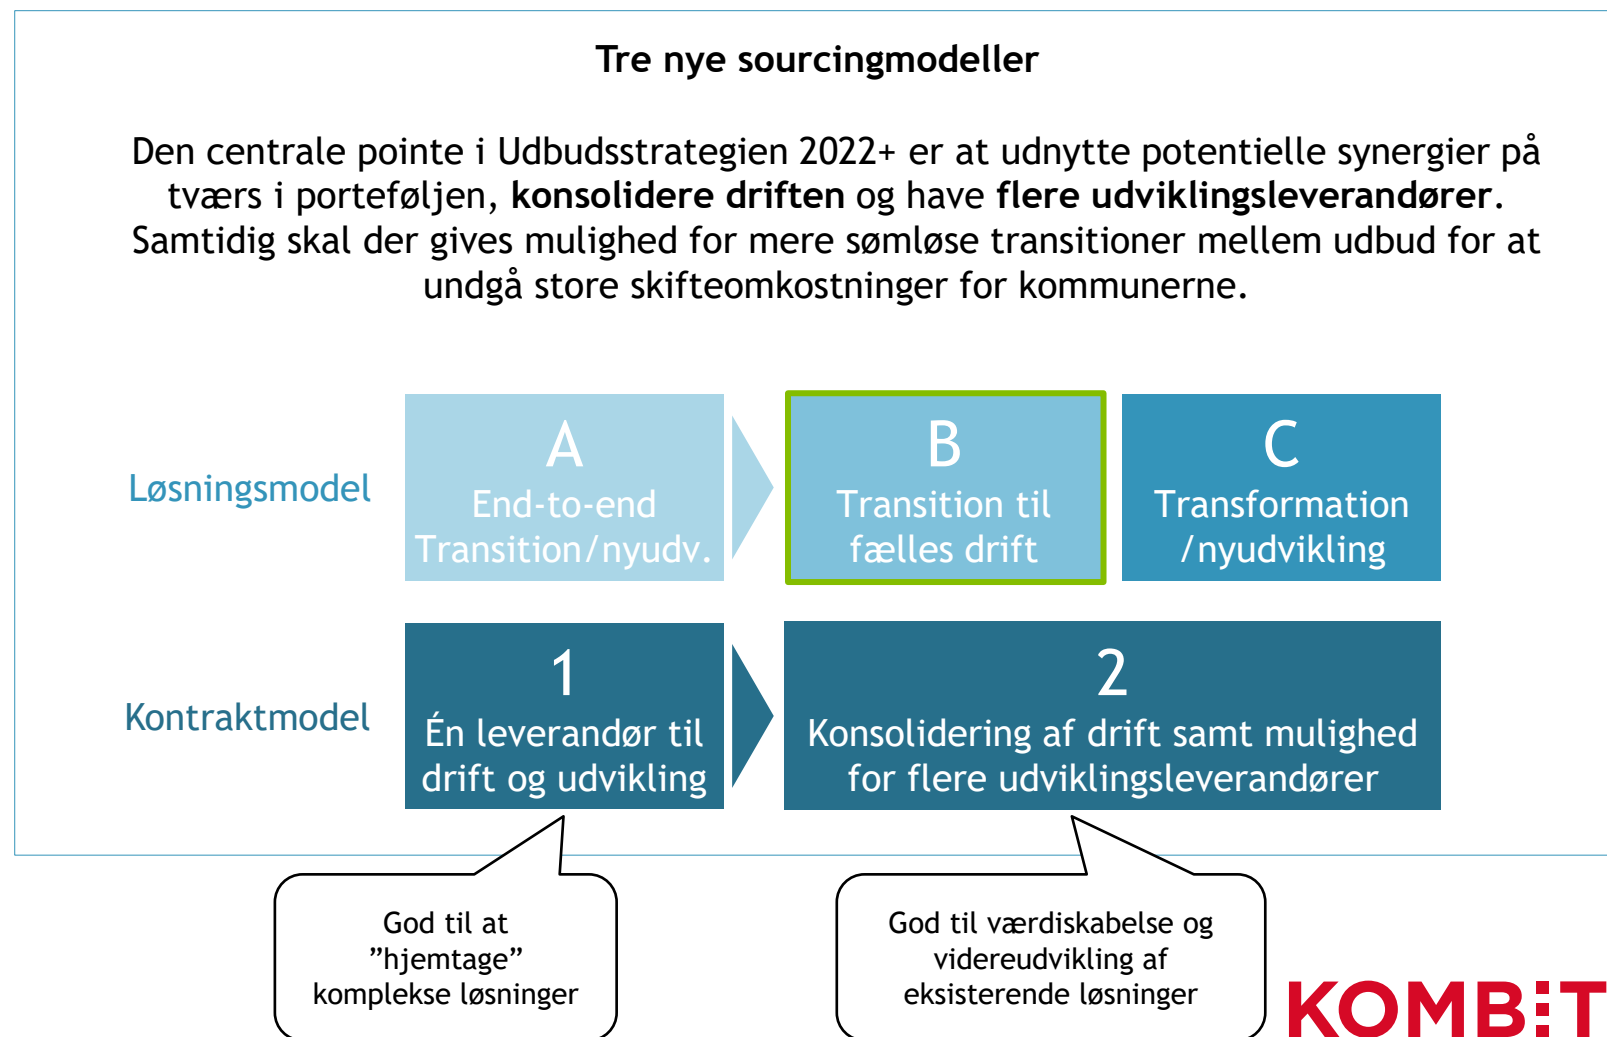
Tre nye sourcingmodeller

Den centrale pointe i Udbudsstrategien 2022+ er at udnytte potentielle synergier på tværs i porteføljen, **konsolidere driften** og have **flere udviklingsleverandører**. Samtidig skal der gives mulighed for mere sømløse transitioner mellem udbud for at undgå store skifteomkostninger for kommunerne.

Løsningsmodel

A
End-to-end
Transition/nyudv.

B
Transition til
fælles drift

C
Transformation
/nyudvikling

Kontraktmodel

1
Én leverandør til
drift og udvikling

2
Konsolidering af drift samt mulighed
for flere udviklingsleverandører

God til at
”hjemtage”
komplekse løsninger

God til værdiskabelse og
videreudvikling af
eksisterende løsninger

KOMBIT